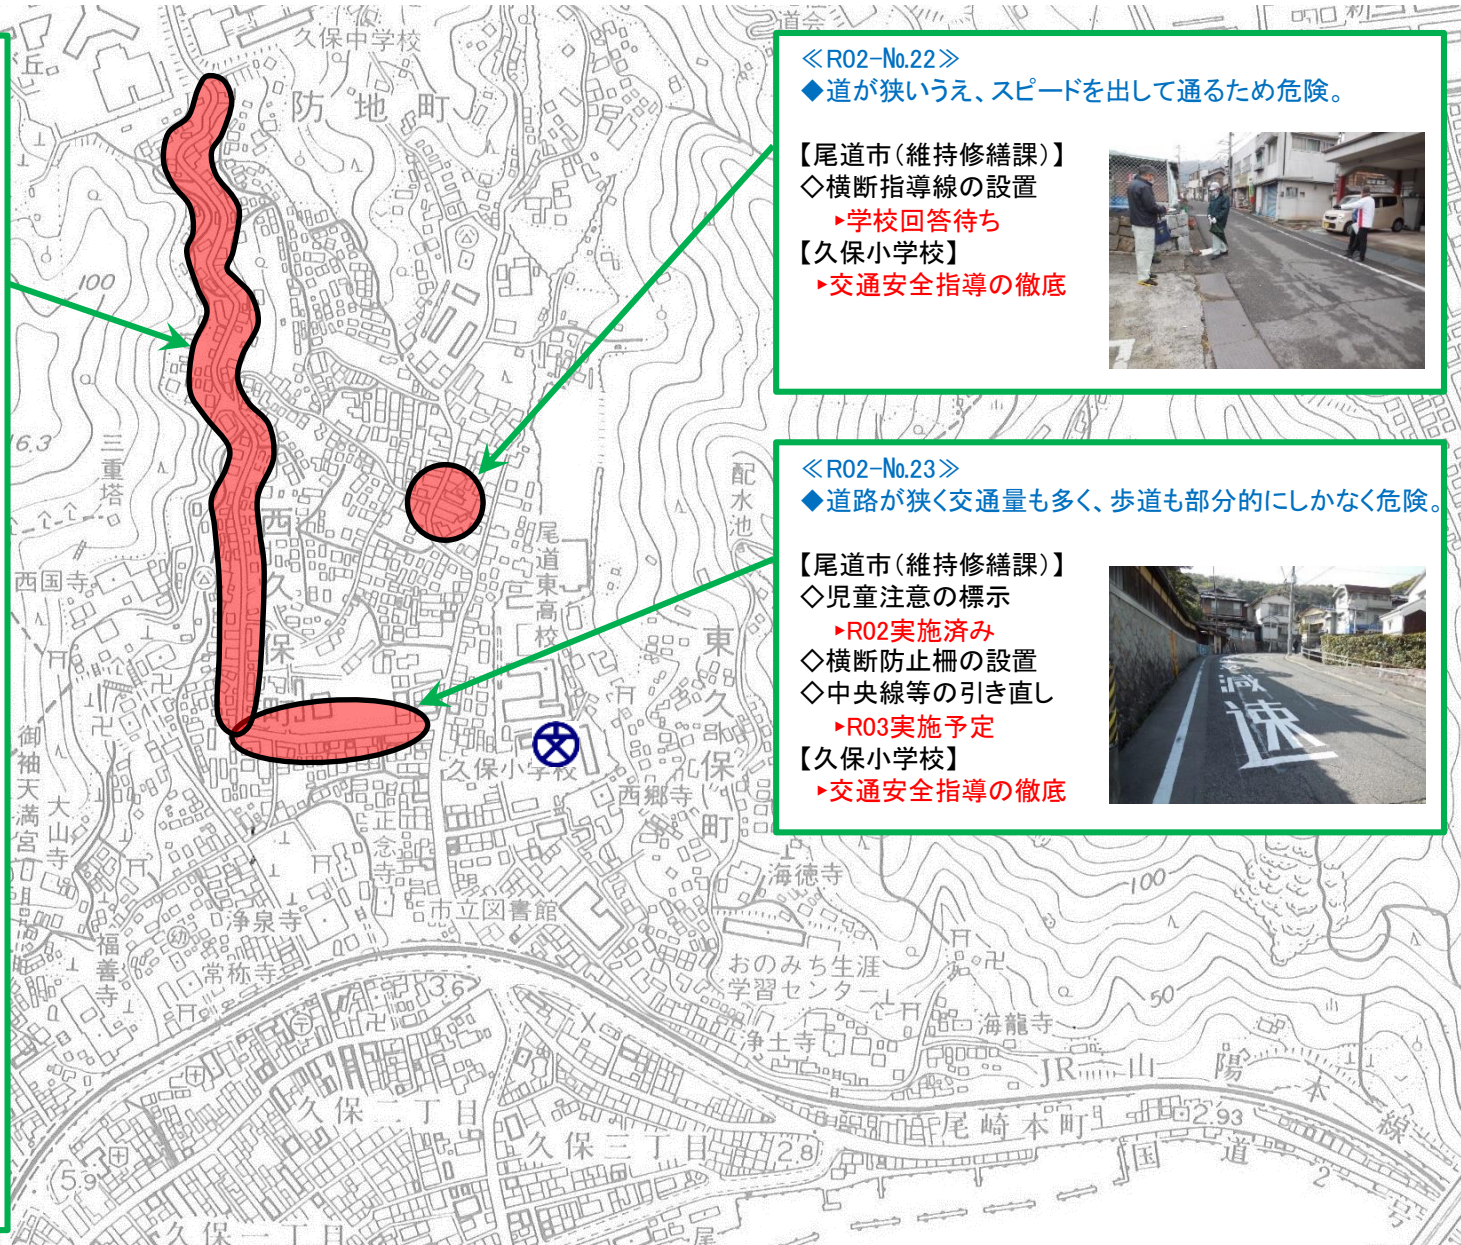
≪R02-No.22≫
◆道が狭いうえ、スピードを出して通るため危険。

【尾道市（維持修繕課）】
◇横断指導線の設置
▸学校回答待ち
【久保小学校】
▸交通安全指導の徹底

≪R02-No.23≫
◆道路が狭く交通量も多く、歩道も部分的にしかなく危険。

【尾道市（維持修繕課）】
◇児童注意の標示
▸R02実施済み
◇横断防止柵の設置
◇中央線等の引き直し
▸R03実施予定
【久保小学校】
▸交通安全指導の徹底

減速

久保中学校
防地町
100
三重塔
西國寺
西久保町
尾道東高校
配水池
東久保町
久保小学校
西郷寺
御袖天満宮
大山寺
正念寺
浄泉寺
常称寺
福善寺
市立図書館
海徳寺
100
おのみち生涯学習センター
50
浄土寺
海龍寺
JR山陽本線
尾崎本町
2.93
久保一丁目
久保二丁目
久保三丁目
2.8
5.9
3.6
国道2号
6.3
道会
丘